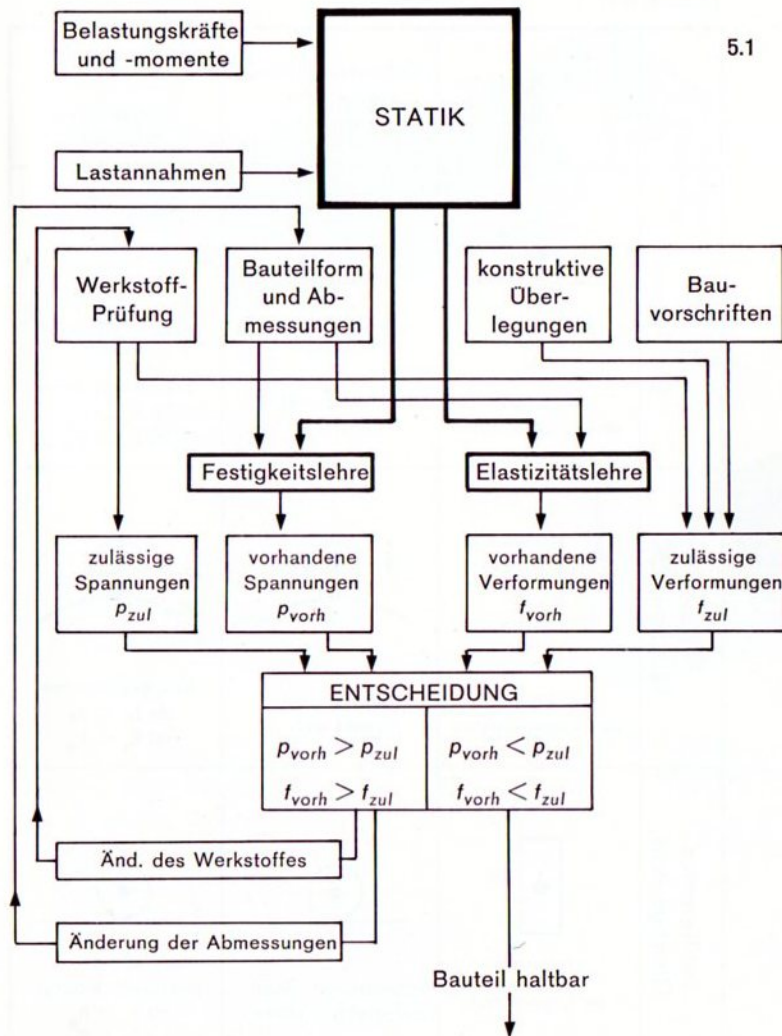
Belastungskräfte und -momente

5.1

STATIK

Lastannahmen

Werkstoff-Prüfung

Bauteilform und Abmessungen

konstruktive Überlegungen

Bauvorschriften

Festigkeitslehre

Elastizitätslehre

zulässige Spannungen $p_{zul}$

vorhandene Spannungen $p_{vorh}$

vorhandene Verformungen $f_{vorh}$

zulässige Verformungen $f_{zul}$

ENTSCHEIDUNG

$p_{vorh} > p_{zul}$

$f_{vorh} > f_{zul}$

$p_{vorh} < p_{zul}$

$f_{vorh} < f_{zul}$

Änd. des Werkstoffes

Änderung der Abmessungen

Bauteil haltbar